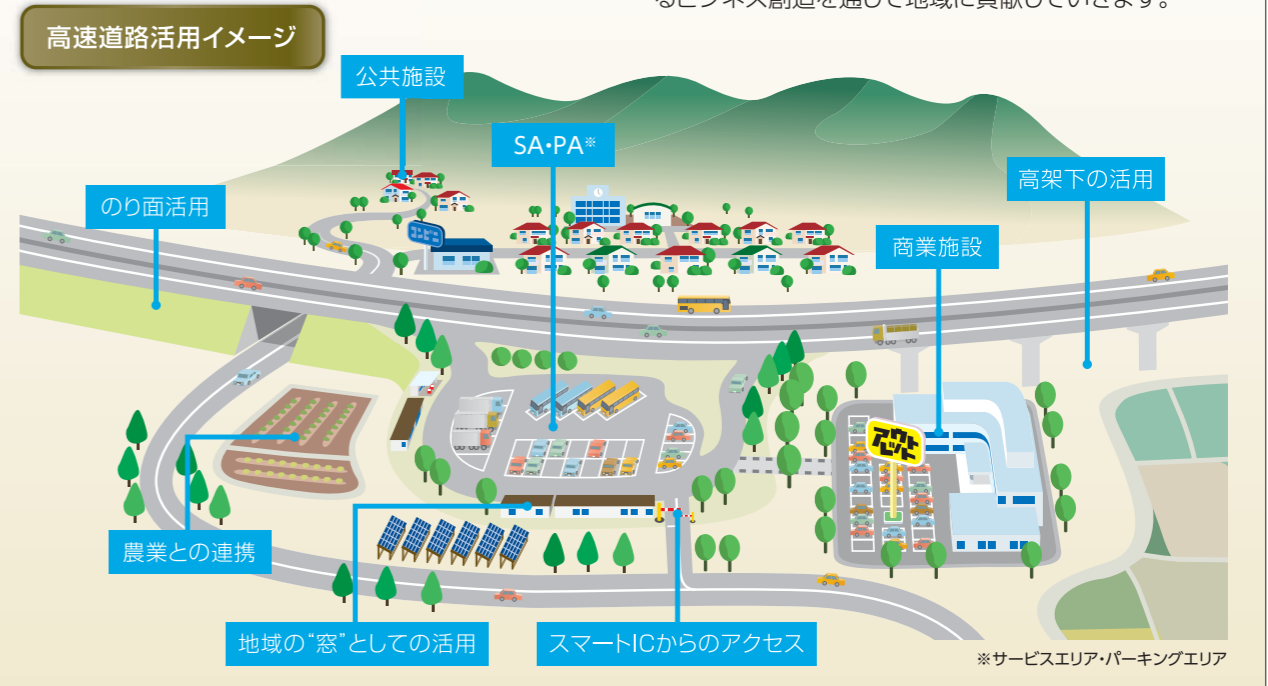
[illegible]るビジネス創造を通じて地域に貢献していきます。

高速道路活用イメージ

公共施設

SA・PA※

のり面活用

高架下の活用

商業施設

農業との連携

地域の"窓"としての活用

スマートICからのアクセス

※サービスエリア・パーキングエリア